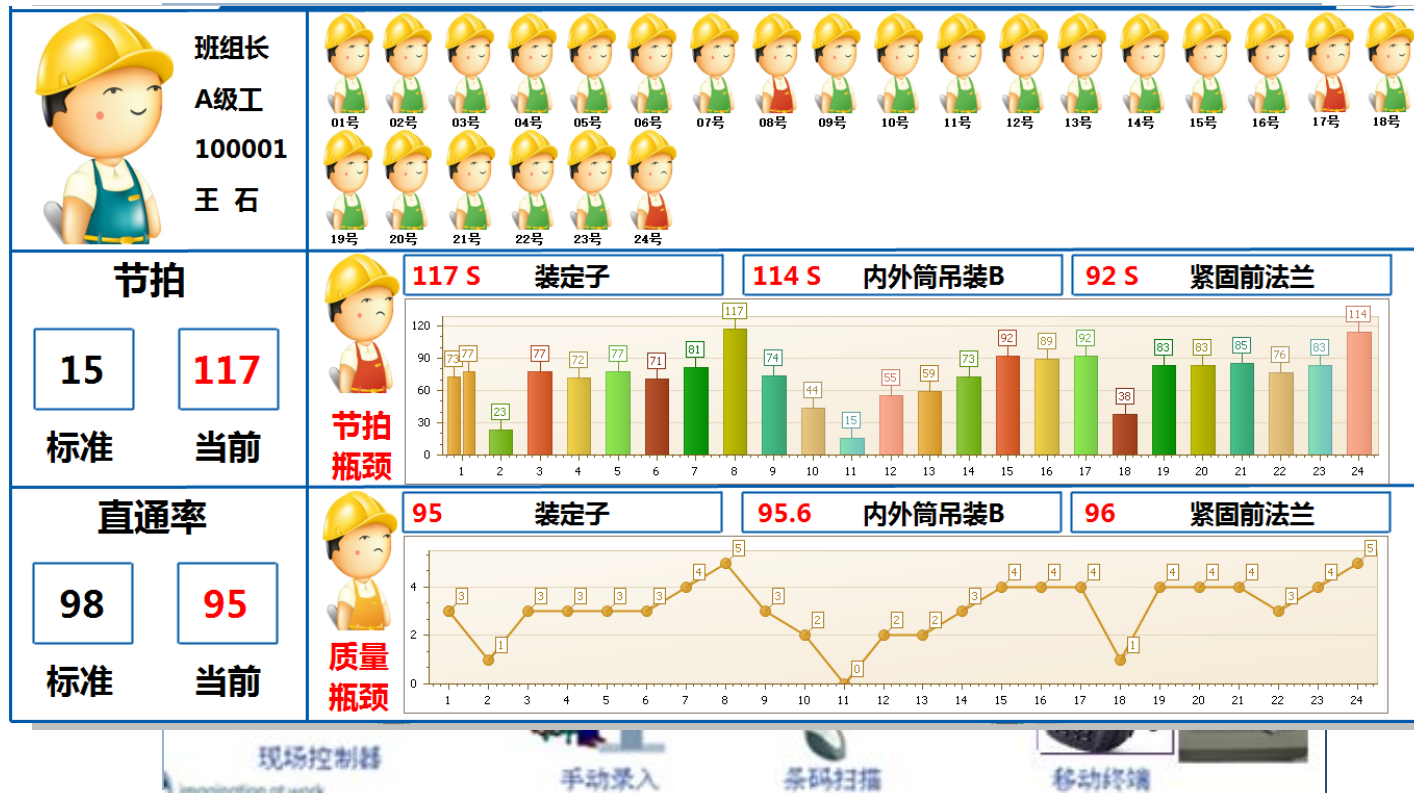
班组长
A级工
100001
王 石

01号 02号 03号 04号 05号 06号 07号 08号 09号 10号 11号 12号 13号 14号 15号 16号 17号 18号
19号 20号 21号 22号 23号 24号

节拍

15
标准

117
当前

节拍瓶颈

117 S 装定子
114 S 内外筒吊装B
92 S 紧固前法兰

120
90
60
30
0

73 77 23 77 72 77 71 81 117 74 44 15 55 59 73 92 89 92 38 83 83 85 76 83 114

1 2 3 4 5 6 7 8 9 10 11 12 13 14 15 16 17 18 19 20 21 22 23 24

直通率

98
标准

95
当前

质量瓶颈

95 装定子
95.6 内外筒吊装B
96 紧固前法兰

4
2
0

3 1 3 3 3 3 4 5 3 2 0 2 2 3 4 4 4 1 4 4 4 3 4 5

1 2 3 4 5 6 7 8 9 10 11 12 13 14 15 16 17 18 19 20 21 22 23 24

现场控制器
手动录入
条码扫描
移动终端
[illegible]